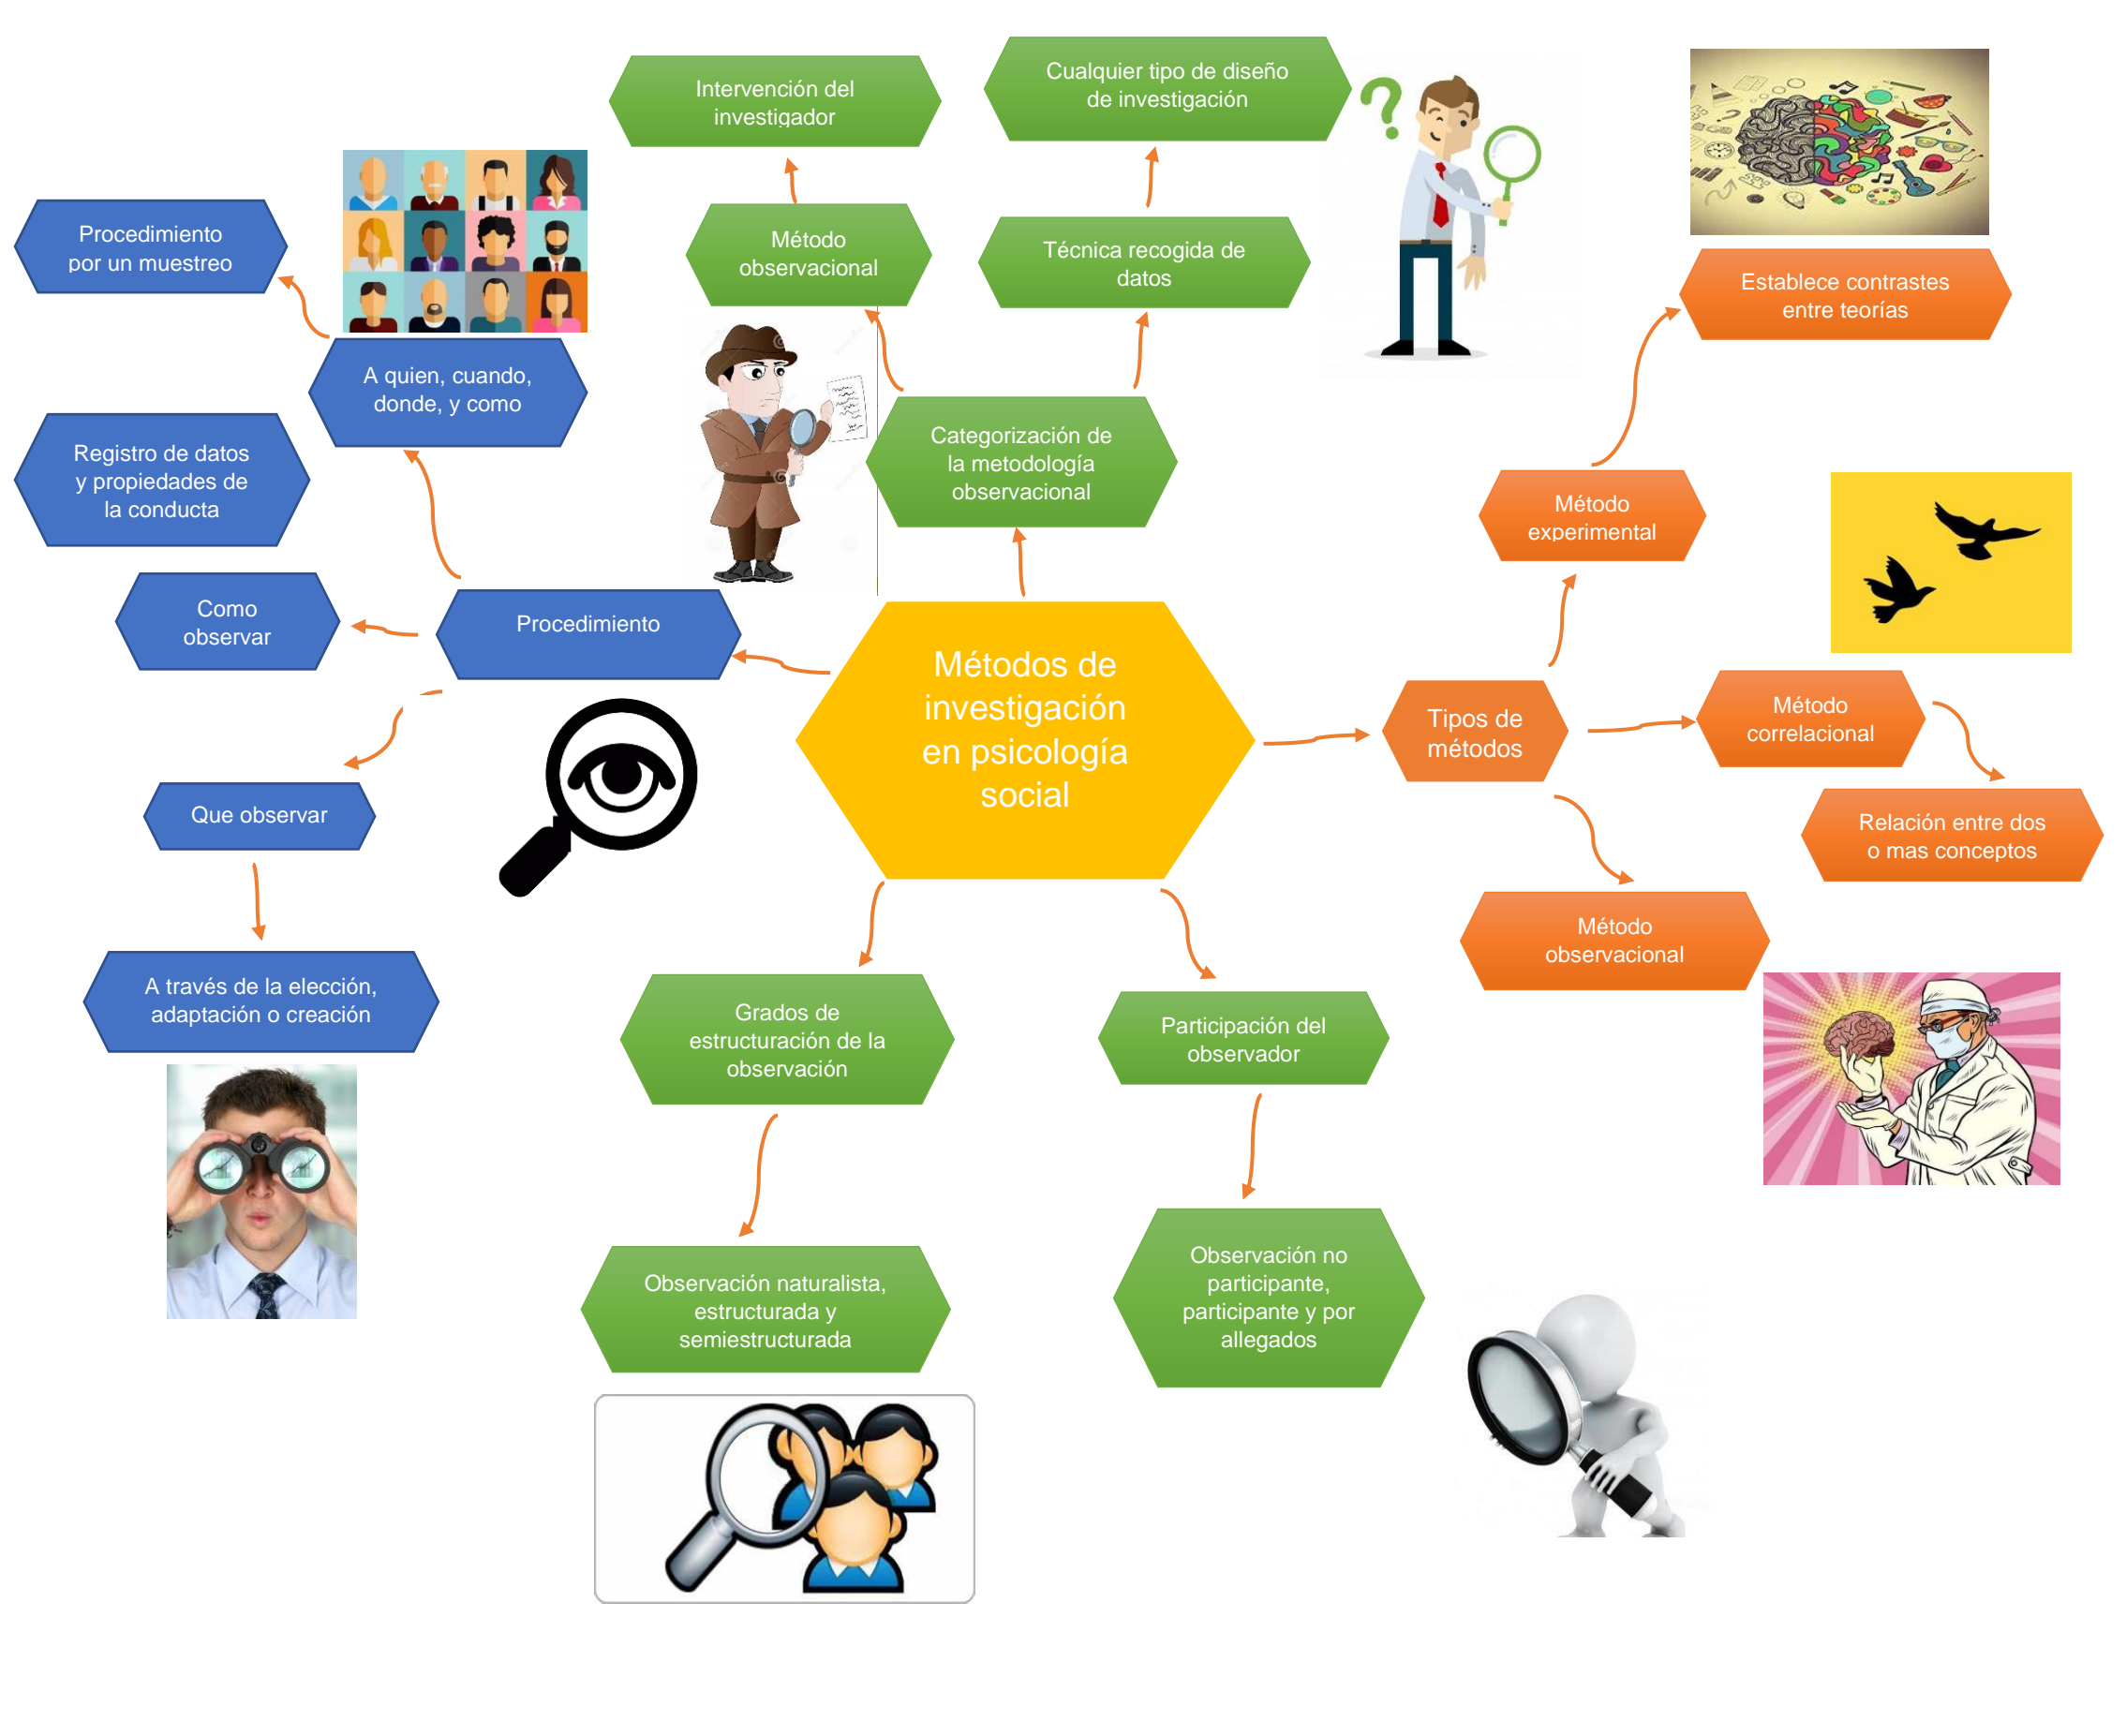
Métodos de investigación en psicología social

Procedimiento

A quien, cuando, donde, y como

Procedimiento por un muestreo

Registro de datos y propiedades de la conducta

Como observar

Que observar

A través de la elección, adaptación o creación

Categorización de la metodología observacional

Método observacional

Intervención del investigador

Técnica recogida de datos

Cualquier tipo de diseño de investigación

Grados de estructuración de la observación

Observación naturalista, estructurada y semiestructurada

Participación del observador

Observación no participante, participante y por allegados

Tipos de métodos

Método experimental

Establece contrastes entre teorías

Método correlacional

Relación entre dos o mas conceptos

Método observacional